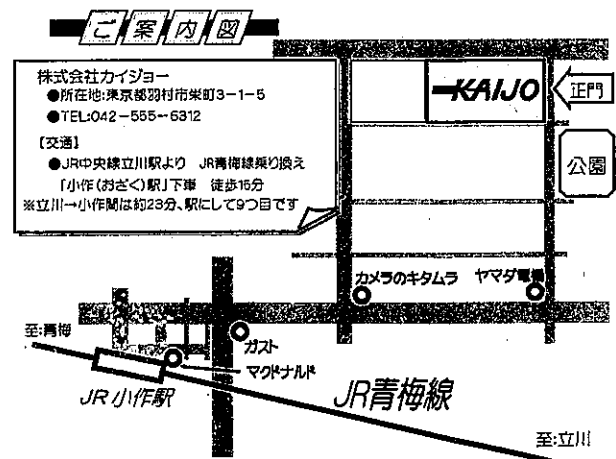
ご案内図

株式会社カイジョー
●所在地:東京都羽村市栄町3−1−5
●TEL:042−555−6312

〔交通〕
●JR中央線立川駅より JR青梅線乗り換え
「小作(おざく)駅」下車 徒歩15分
※立川→小作間は約23分、駅にして9つ目です

KAIJO
正門
公園
カメラのキタムラ
ヤマダ電機
至:青梅
ガスト
マクドナルド
JR小作駅
JR青梅線
至:立川